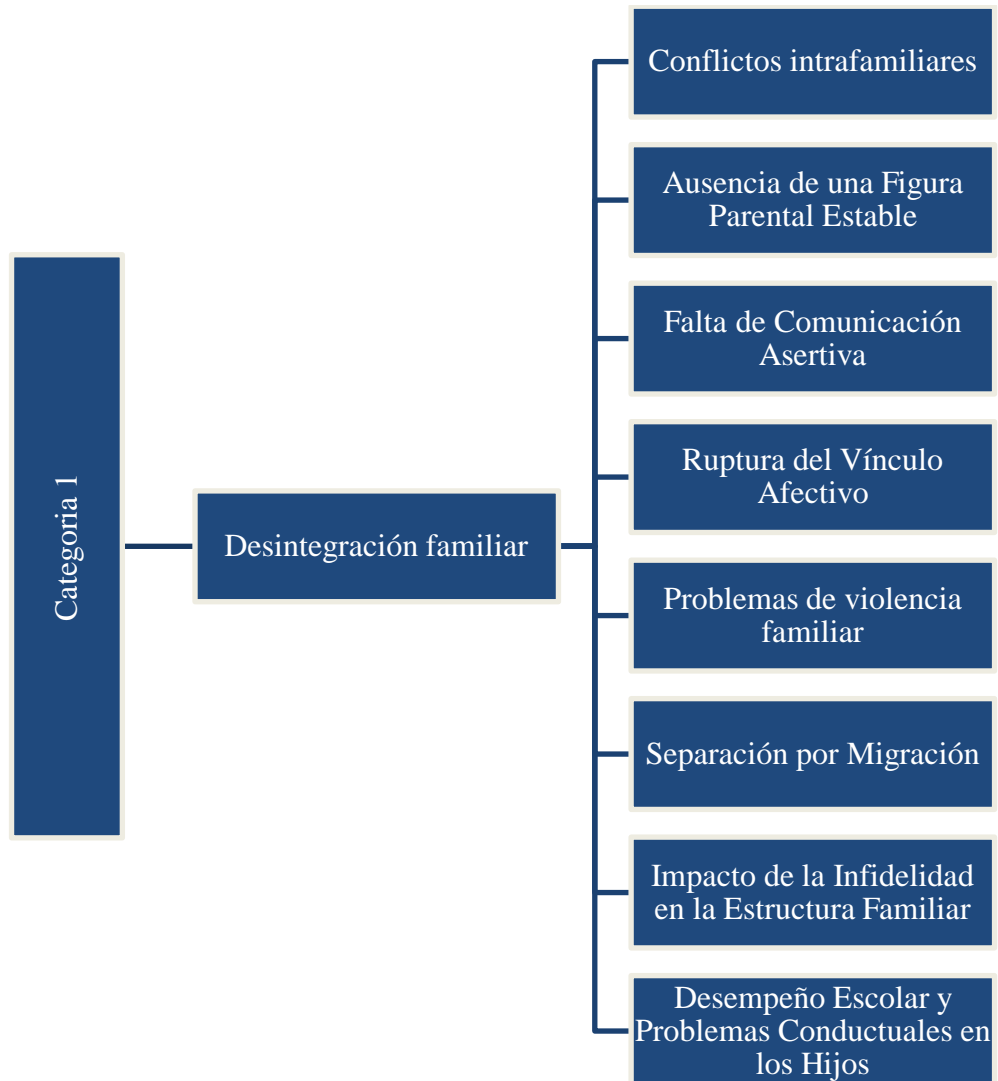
Categoria 1

Desintegración familiar

Conflictos intrafamiliares

Ausencia de una Figura Parental Estable

Falta de Comunicación Asertiva

Ruptura del Vínculo Afectivo

Problemas de violencia familiar

Separación por Migración

Impacto de la Infidelidad en la Estructura Familiar

Desempeño Escolar y Problemas Conductuales en los Hijos